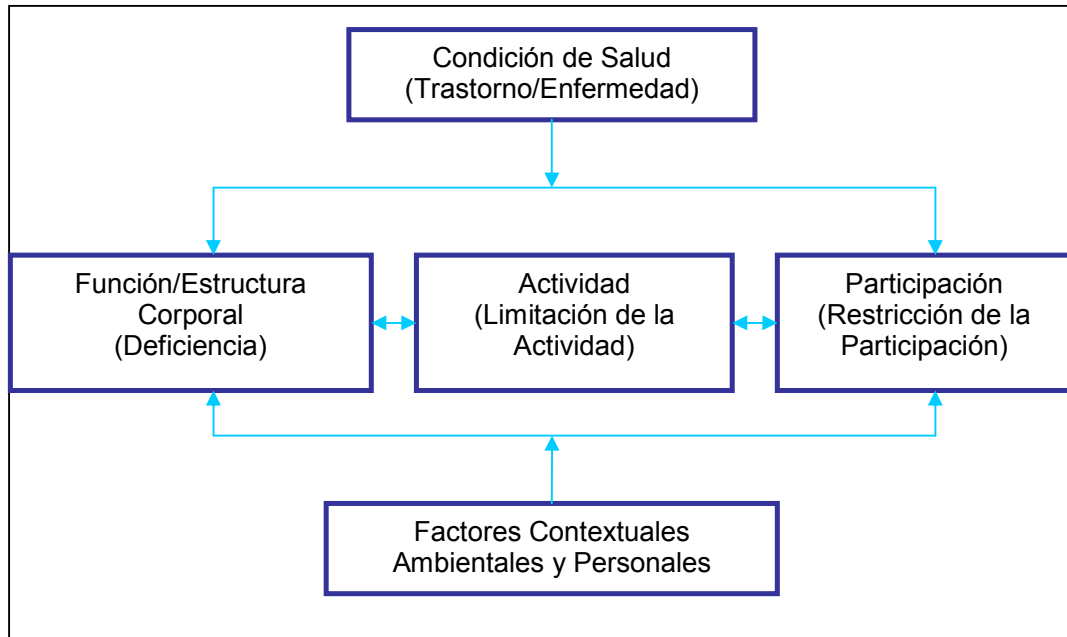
Condición de Salud
(Trastorno/Enfermedad)

Función/Estructura Corporal
(Deficiencia)

Actividad
(Limitación de la Actividad)

Participación
(Restricción de la Participación)

Factores Contextuales
Ambientales y Personales